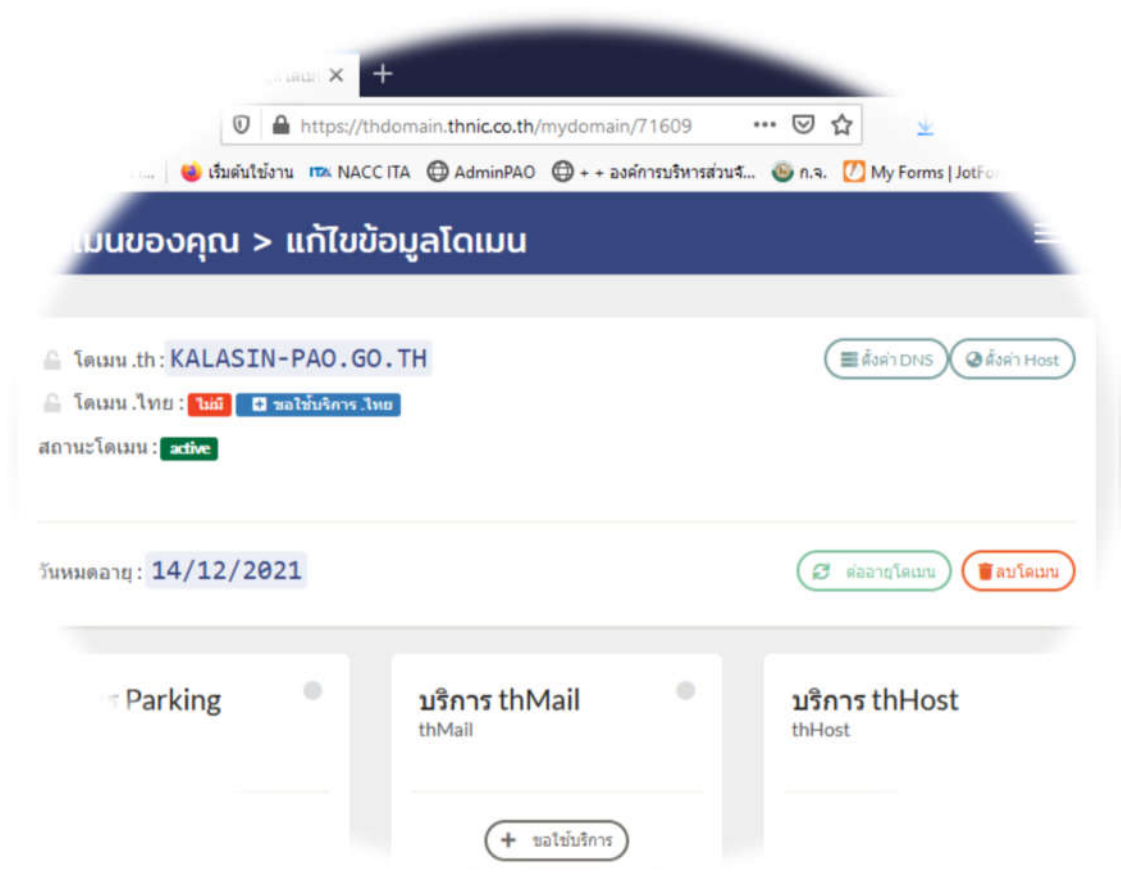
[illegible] ✕ +

https://thdomain.thnic.co.th/mydomain/71609 ••• 

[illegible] | เริ่มต้นใช้งาน NACC ITA AdminPAO + + องค์การบริหารส่วนจั... ก.จ. My Forms | JotFo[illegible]

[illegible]เมนของคุณ > แก้ไขข้อมูลโดเมน

โดเมน .th : KALASIN-PAO.GO.TH

ตั้งค่า DNS ตั้งค่า Host

โดเมน .ไทย : ไม่มี ขอใช้บริการ .ไทย

สถานะโดเมน : active

วันหมดอายุ : 14/12/2021

ต่ออายุโดเมน ลบโดเมน

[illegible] Parking

บริการ thMail
thMail

ขอใช้บริการ

บริการ thHost
thHost